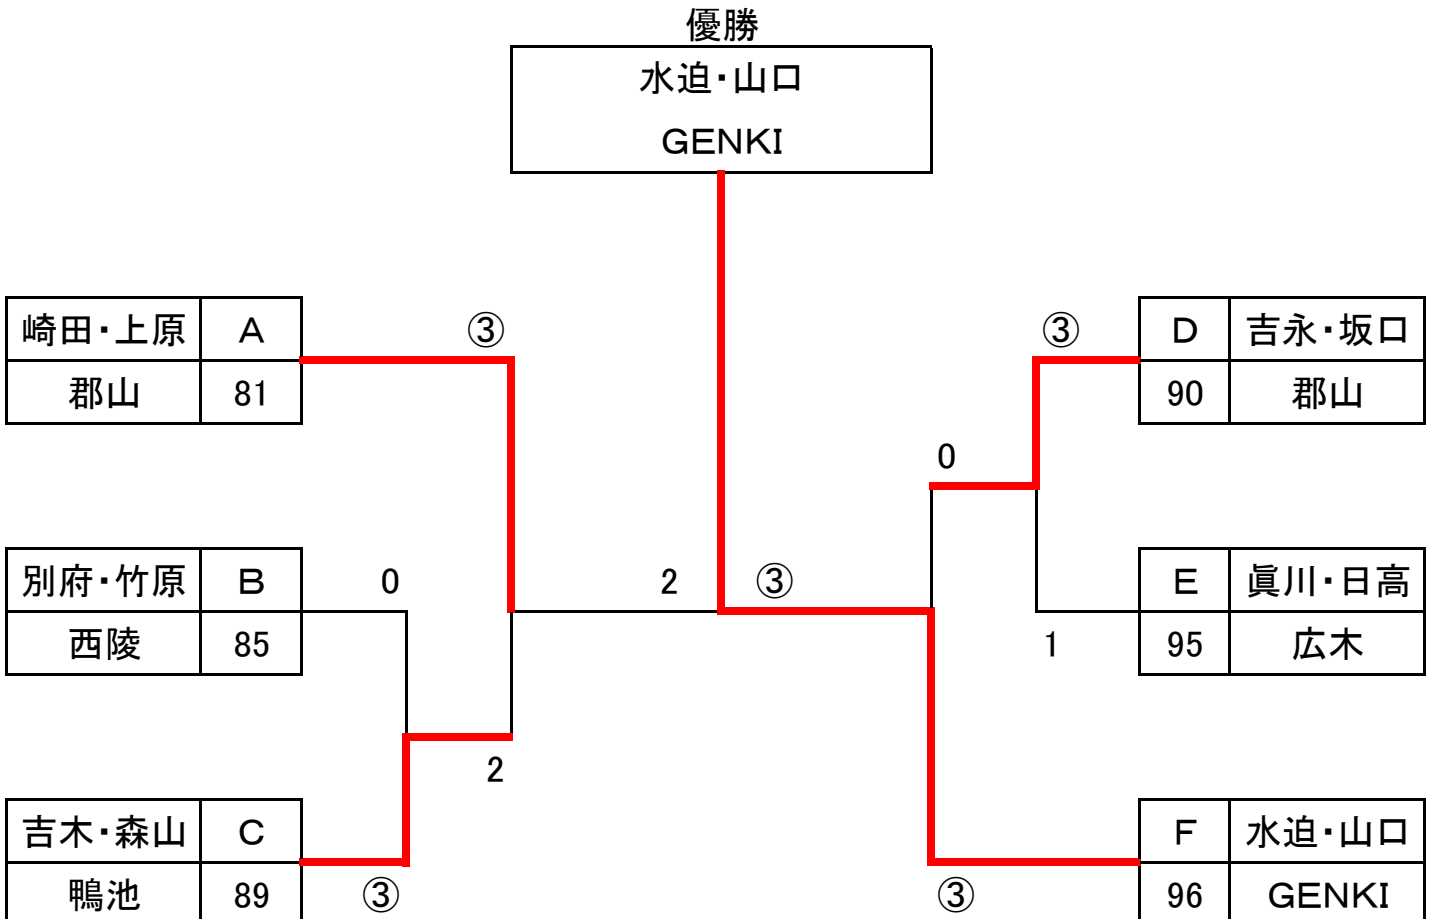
優勝
水迫・山口
GENKI

| 崎田・上原 | A |
|---|---|
| 郡山 | 81 |

③

| 別府・竹原 | B |
|---|---|
| 西陵 | 85 |

0

2

| 吉木・森山 | C |
|---|---|
| 鴨池 | 89 |

③

2

③

③

| D | 吉永・坂口 |
|---|---|
| 90 | 郡山 |

0

| E | 眞川・日高 |
|---|---|
| 95 | 広木 |

1

③

| F | 水迫・山口 |
|---|---|
| 96 | GENKI |